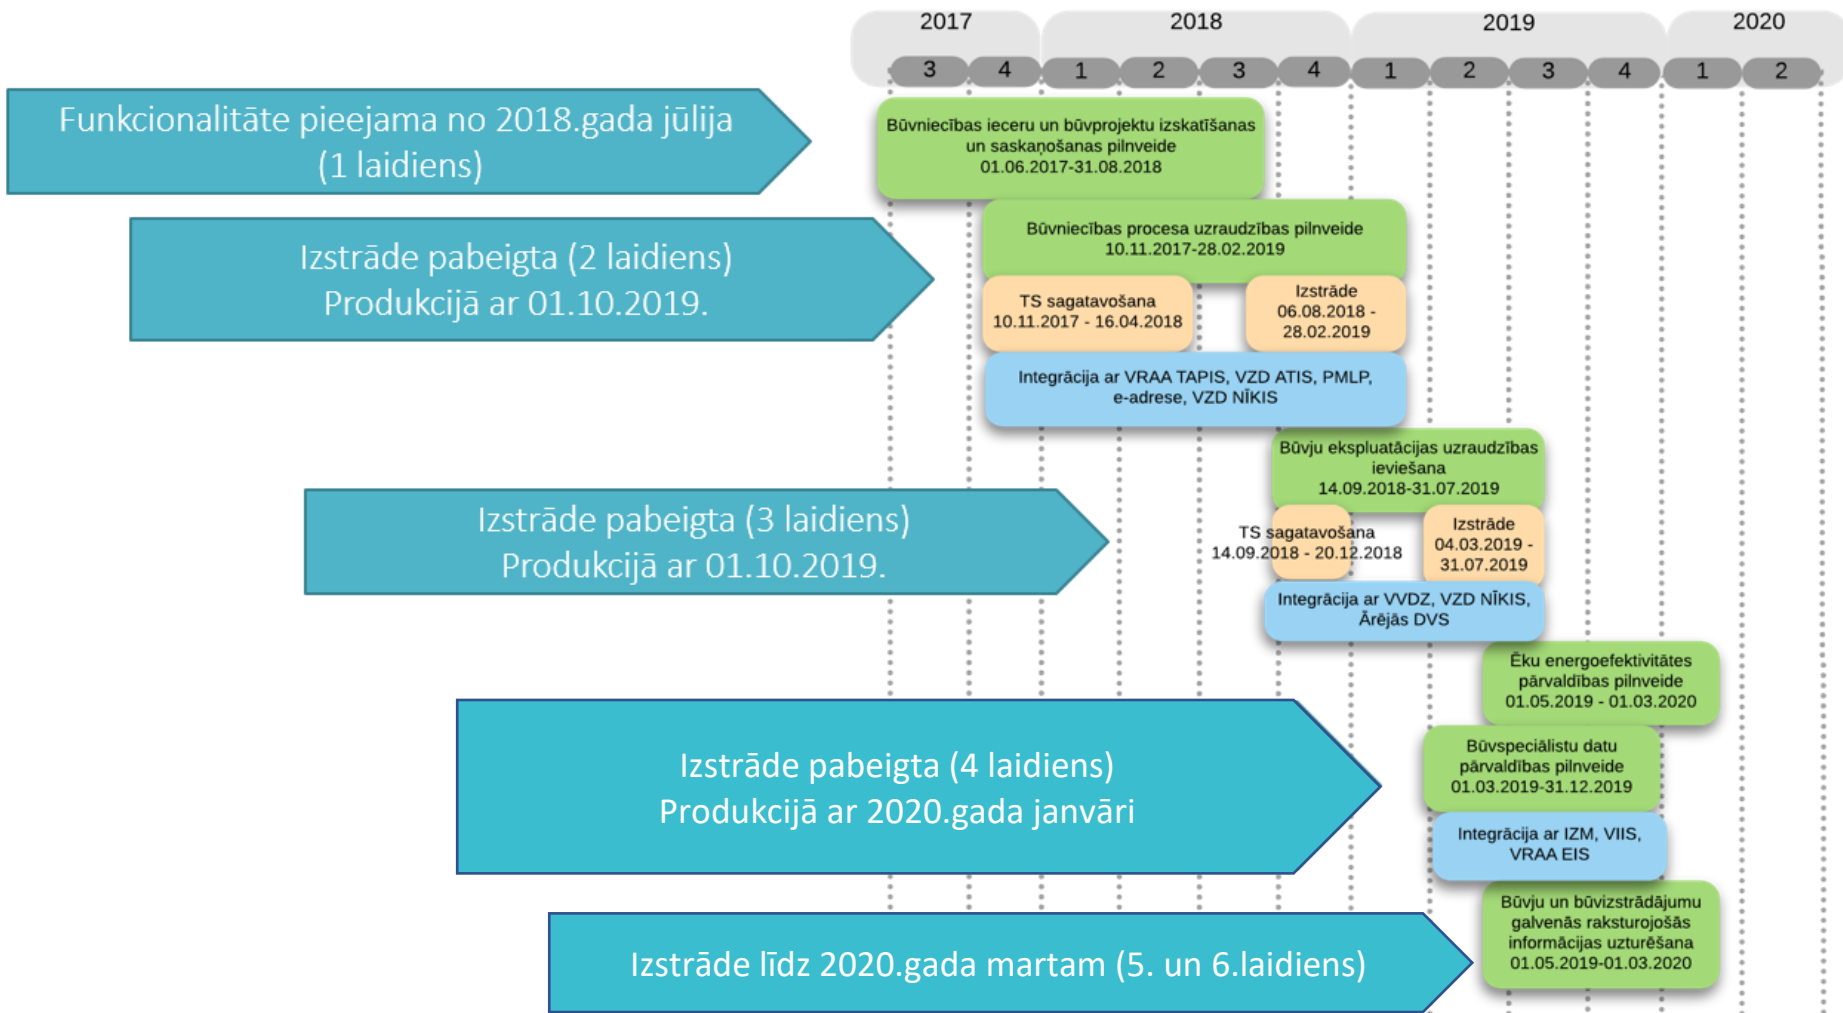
2017
2018
2019
2020
3 4 1 2 3 4 1 2 3 4 1 2

Funkcionalitāte pieejama no 2018.gada jūlija (1 laidiens)

Būvniecības ieceru un būvprojektu izskatīšanas un saskaņošanas pilnveide 01.06.2017-31.08.2018

Izstrāde pabeigta (2 laidiens) Produkcijā ar 01.10.2019.

Būvniecības procesa uzraudzības pilnveide 10.11.2017-28.02.2019

TS sagatavošana 10.11.2017 - 16.04.2018

Izstrāde 06.08.2018 - 28.02.2019

Integrācija ar VRAA TAPIS, VZD ATIS, PMLP, e-adrese, VZD NĪKIS

Būvju ekspluatācijas uzraudzības ieviešana 14.09.2018-31.07.2019

Izstrāde pabeigta (3 laidiens) Produkcijā ar 01.10.2019.

TS sagatavošana 14.09.2018 - 20.12.2018

Izstrāde 04.03.2019 - 31.07.2019

Integrācija ar VVDZ, VZD NĪKIS, Ārējās DVS

Ēku energoefektivitātes pārvaldības pilnveide 01.05.2019 - 01.03.2020

Izstrāde pabeigta (4 laidiens) Produkcijā ar 2020.gada janvāri

Būvspeciālistu datu pārvaldības pilnveide 01.03.2019-31.12.2019

Integrācija ar IZM, VIIS, VRAA EIS

Izstrāde līdz 2020.gada martam (5. un 6.laidiens)

Būvju un būvizstrādājumu galvenās raksturojošās informācijas uzturēšana 01.05.2019-01.03.2020